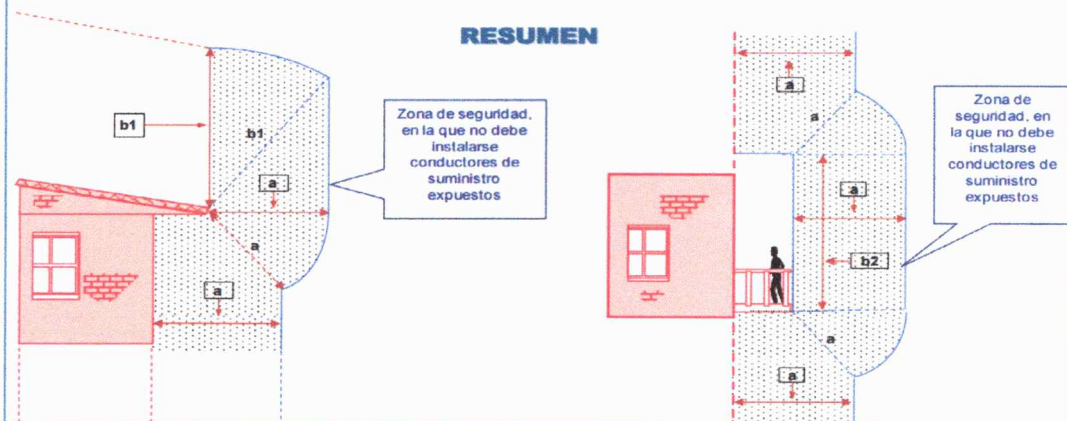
RESUMEN

b1

b1

a

a

a

Zona de seguridad, en la que no debe instalarse conductores de suministro expuestos

a

a

a

b2

a

a

Zona de seguridad, en la que no debe instalarse conductores de suministro expuestos